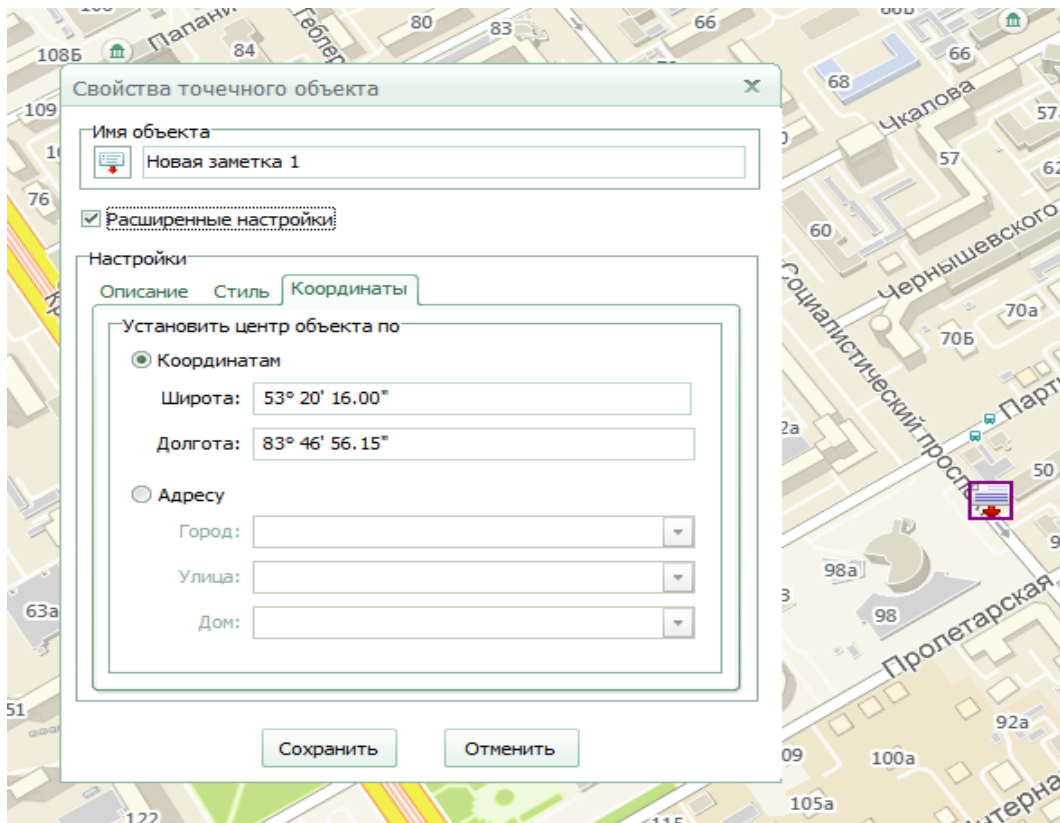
108Б Папани 84 80 83 66 66 68 Чкалова 57 57 62 109 76 60 Чернышевского 70а 70Б Социалистический просп Парт 2а 50 98а 98 Пролетарская 63а 51 92а 09 100а 105а 122 Интерна

Свойства точечного объекта

x

Имя объекта

Новая заметка 1

☑ Расширенные настройки

Настройки

Описание Стиль Координаты

Установить центр объекта по

◉ Координатам

Широта: 53° 20' 16.00"

Долгота: 83° 46' 56.15"

◯ Адресу

Город:

Улица:

Дом:

Сохранить Отменить